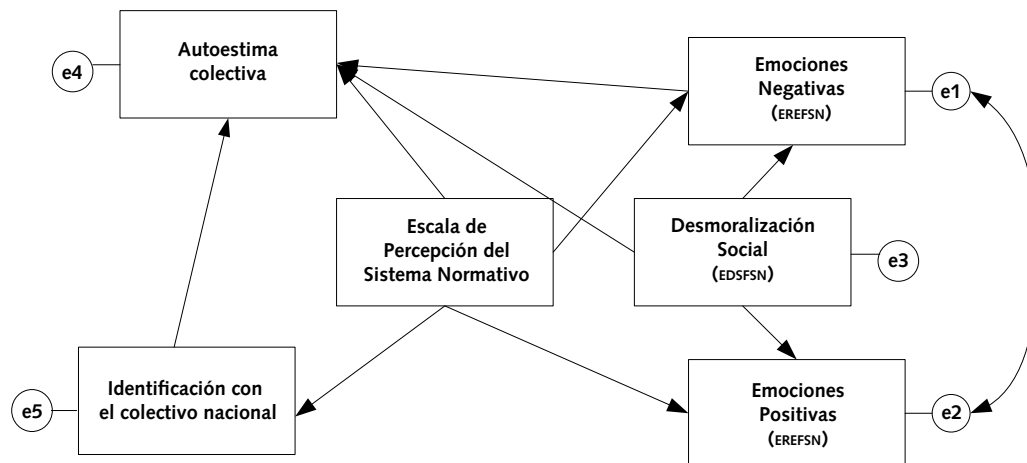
e4

Autoestima colectiva

Emociones Negativas (EREFSN)

e1

Escala de Percepción del Sistema Normativo

Desmoralización Social (EDSFSN)

e3

e5

Identificación con el colectivo nacional

Emociones Positivas (EREFSN)

e2